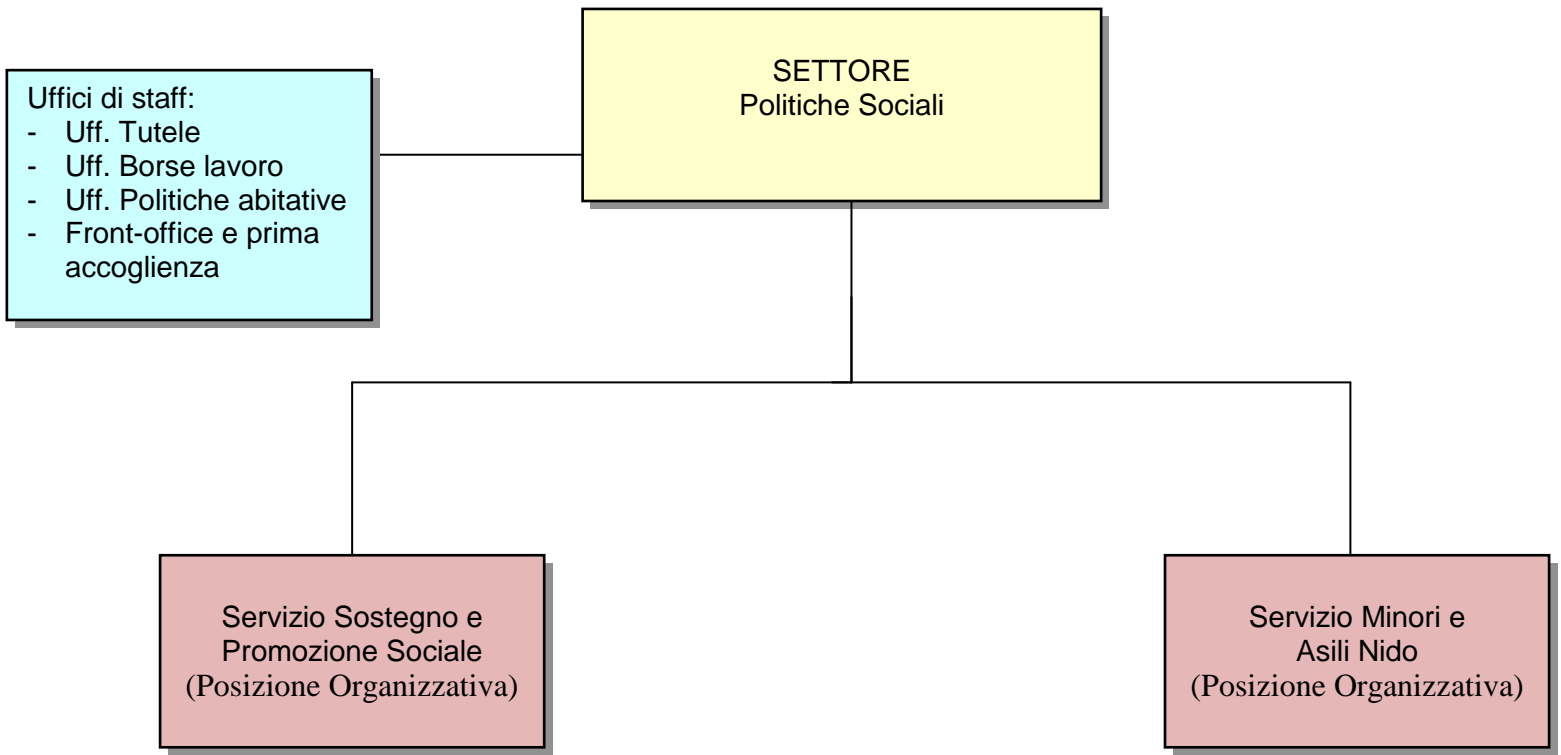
Uffici di staff:
- Uff. Tutele
- Uff. Borse lavoro
- Uff. Politiche abitative
- Front-office e prima accoglienza

SETTORE
Politiche Sociali

Servizio Sostegno e Promozione Sociale
(Posizione Organizzativa)

Servizio Minori e Asili Nido
(Posizione Organizzativa)